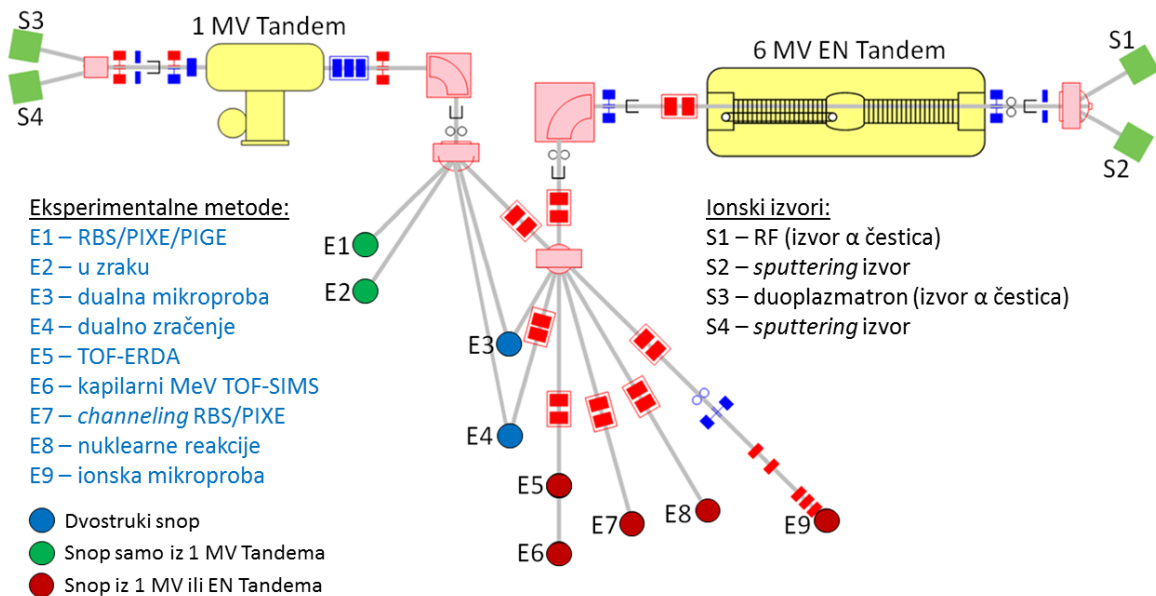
S3
S4
1 MV Tandem
6 MV EN Tandem
S1
S2

Eksperimentalne metode:
E1 – RBS/PIXE/PIGE
E2 – u zraku
E3 – dualna mikroproba
E4 – dualno zračenje
E5 – TOF-ERDA
E6 – kapilarni MeV TOF-SIMS
E7 – channeling RBS/PIXE
E8 – nuklearne reakcije
E9 – ionska mikroproba

Ionski izvori:
S1 – RF (izvor α čestica)
S2 – sputtering izvor
S3 – duoplazmatron (izvor α čestica)
S4 – sputtering izvor

E1
E2
E3
E4
E5
E6
E7
E8
E9

Dvostruki snop
Snop samo iz 1 MV Tandema
Snop iz 1 MV ili EN Tandema